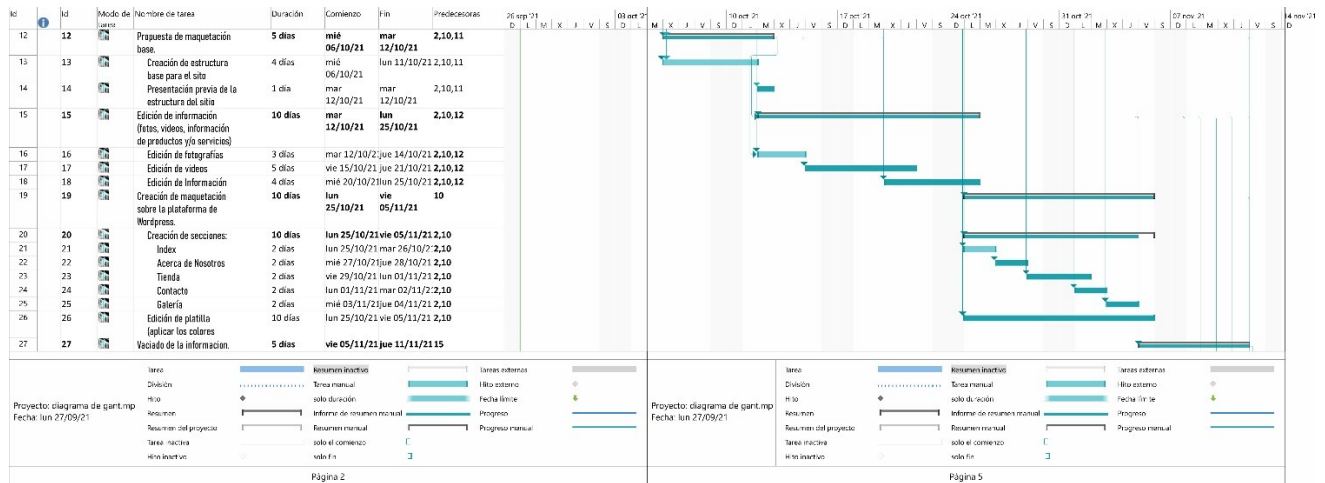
| Id | | Id | Modo de tarea | Nombre de tarea | Duración | Comienzo | Fin | Predecesoras |
|---|---|---|---|---|---|---|---|---|
| 12 | | 12 | | Propuesta de maquetación base. | 5 días | mié 06/10/21 | mar 12/10/21 | 2,10,11 |
| 13 | | 13 | | Creación de estructura base para el sito | 4 días | mié 06/10/21 | lun 11/10/21 | 2,10,11 |
| 14 | | 14 | | Presentación previa de la estructura del sitio | 1 día | mar 12/10/21 | mar 12/10/21 | 2,10,11 |
| 15 | | 15 | | Edición de información (fotos, videos, información de productos y/o servicios) | 10 días | mar 12/10/21 | lun 25/10/21 | 2,10,12 |
| 16 | | 16 | | Edición de fotografías | 3 días | mar 12/10/2 | jue 14/10/21 | 2,10,12 |
| 17 | | 17 | | Edición de videos | 5 días | vie 15/10/21 | jue 21/10/21 | 2,10,12 |
| 18 | | 18 | | Edición de Información | 4 días | mié 20/10/21 | lun 25/10/21 | 2,10,12 |
| 19 | | 19 | | Creación de maquetación sobre la plataforma de Wordpress. | 10 días | lun 25/10/21 | vie 05/11/21 | 10 |
| 20 | | 20 | | Creación de secciones: | 10 días | lun 25/10/21 | vie 05/11/21 | 2,10 |
| 21 | | 21 | | Index | 2 días | lun 25/10/21 | mar 26/10/2 | 2,10 |
| 22 | | 22 | | Acerca de Nosotros | 2 días | mié 27/10/21 | jue 28/10/21 | 2,10 |
| 23 | | 23 | | Tienda | 2 días | vie 29/10/21 | lun 01/11/21 | 2,10 |
| 24 | | 24 | | Contacto | 2 días | lun 01/11/21 | mar 02/11/2 | 2,10 |
| 25 | | 25 | | Galería | 2 días | mié 03/11/21 | jue 04/11/21 | 2,10 |
| 26 | | 26 | | Edición de platilla (aplicar los colores | 10 días | lun 25/10/21 | vie 05/11/21 | 2,10 |
| 27 | | 27 | | Vaciado de la informacion. | 5 días | vie 05/11/21 | jue 11/11/21 | 15 |

26 sep '21 D L M X J V S 03 oct '21 D L M X J V S 10 oct '21 D L M X J V S 17 oct '21 D L M X J V S 24 oct '21 D L M X J V S 31 oct '21 D L M X J V S 07 nov '21 D L M X J V S 14 nov '21 D

Proyecto: diagrama de gant.mp
Fecha: lun 27/09/21

Tarea
División
Hito
Resumen
Resumen del proyecto
Tarea inactiva
Hito inactivo
Resumen inactivo
Tarea manual
solo duración
Informe de resumen manual
Resumen manual
solo el comienzo
solo fin
Tareas externas
Hito externo
Fecha límite
Progreso
Progreso manual

Página 2

Proyecto: diagrama de gant.mp
Fecha: lun 27/09/21

Tarea
División
Hito
Resumen
Resumen del proyecto
Tarea inactiva
Hito inactivo
Resumen inactivo
Tarea manual
solo duración
Informe de resumen manual
Resumen manual
solo el comienzo
solo fin
Tareas externas
Hito externo
Fecha límite
Progreso
Progreso manual

Página 5